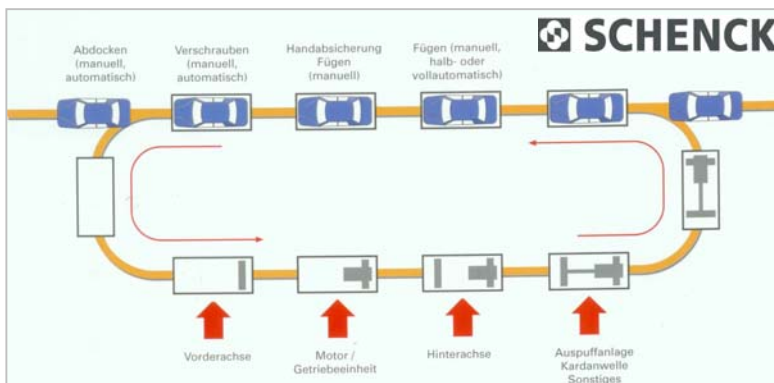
SCHENCK

Abdocken (manuell, automatisch)

Verschrauben (manuell, automatisch)

Handabsicherung Fügen (manuell)

Fügen (manuell, halb- oder vollautomatisch)

Vorderachse

Motor / Getriebeeinheit

Hinterachse

Auspuffanlage Kardanwelle Sonstiges